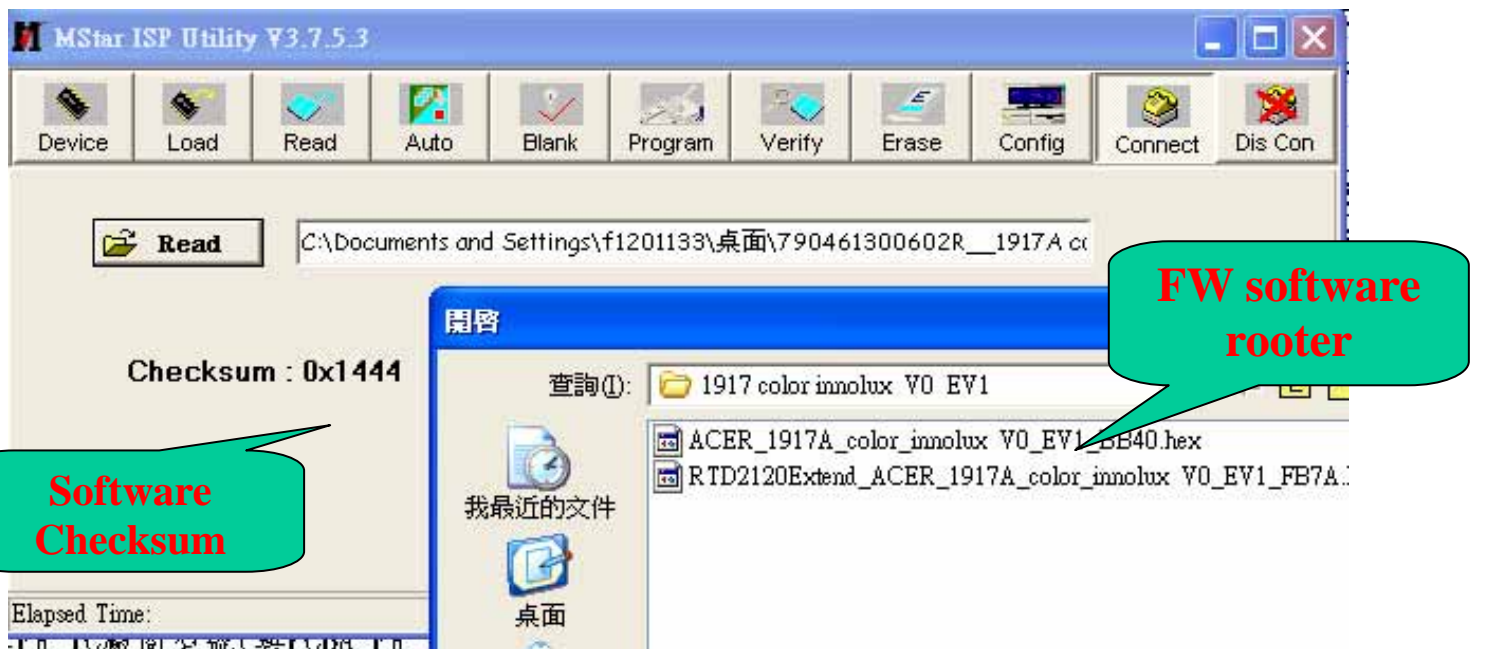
MStar ISP Utility V3.7.5.3

Device
Load
Read
Auto
Blank
Program
Verify
Erase
Config
Connect
Dis Con

Read
C:\Documents and Settings\f1201133\桌面\790461300602R__1917A c

Checksum : 0x1444

Software Checksum

開啓

FW software rooter

查詢(I):
1917 color innolux V0 EV1

ACER_1917A_color_innolux V0_EV1_BB40.hex
RTD2120Extend_ACER_1917A_color_innolux V0_EV1_FB7A.

我最近的文件

桌面

Elapsed Time:

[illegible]